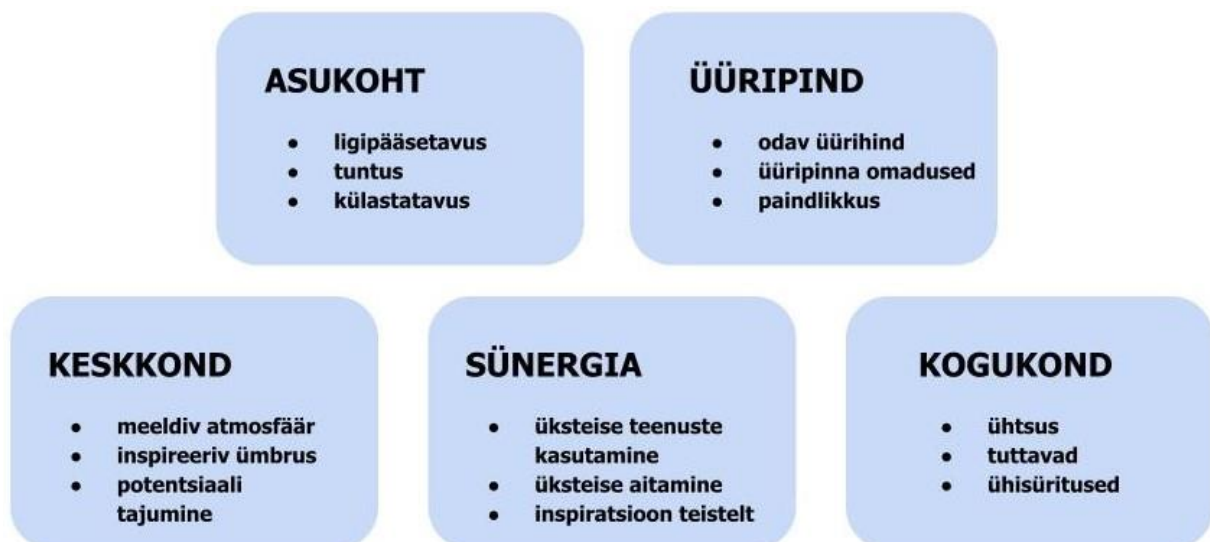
ASUKOHT

- ligipääsetavus
- tuntus
- külastatavus

ÜÜRIPIND

- odav üürihind
- üüripinna omadused
- paindlikkus

KESKKOND

- meeldiv atmosfäär
- inspireeriv ümbrus
- potentsiaali tajumine

SÜNERGIA

- üksteise teenuste kasutamine
- üksteise aitamine
- inspiratsioon teistelt

KOGUKOND

- ühtsus
- tuttavad
- ühisüritused